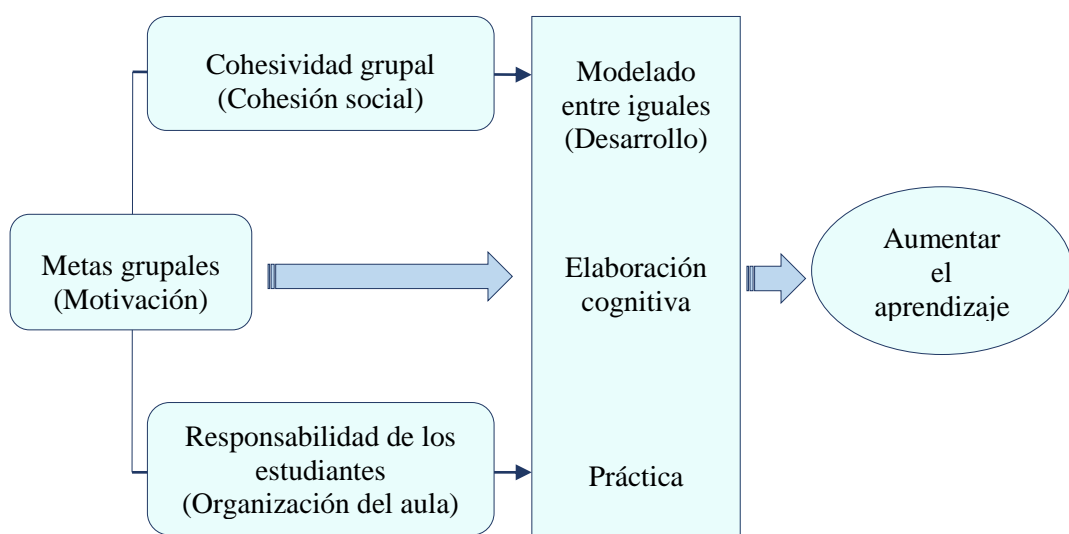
Cohesividad grupal
(Cohesión social)

Metas grupales
(Motivación)

Responsabilidad de los estudiantes
(Organización del aula)

Modelado entre iguales
(Desarrollo)

Elaboración cognitiva

Práctica

Aumentar el aprendizaje